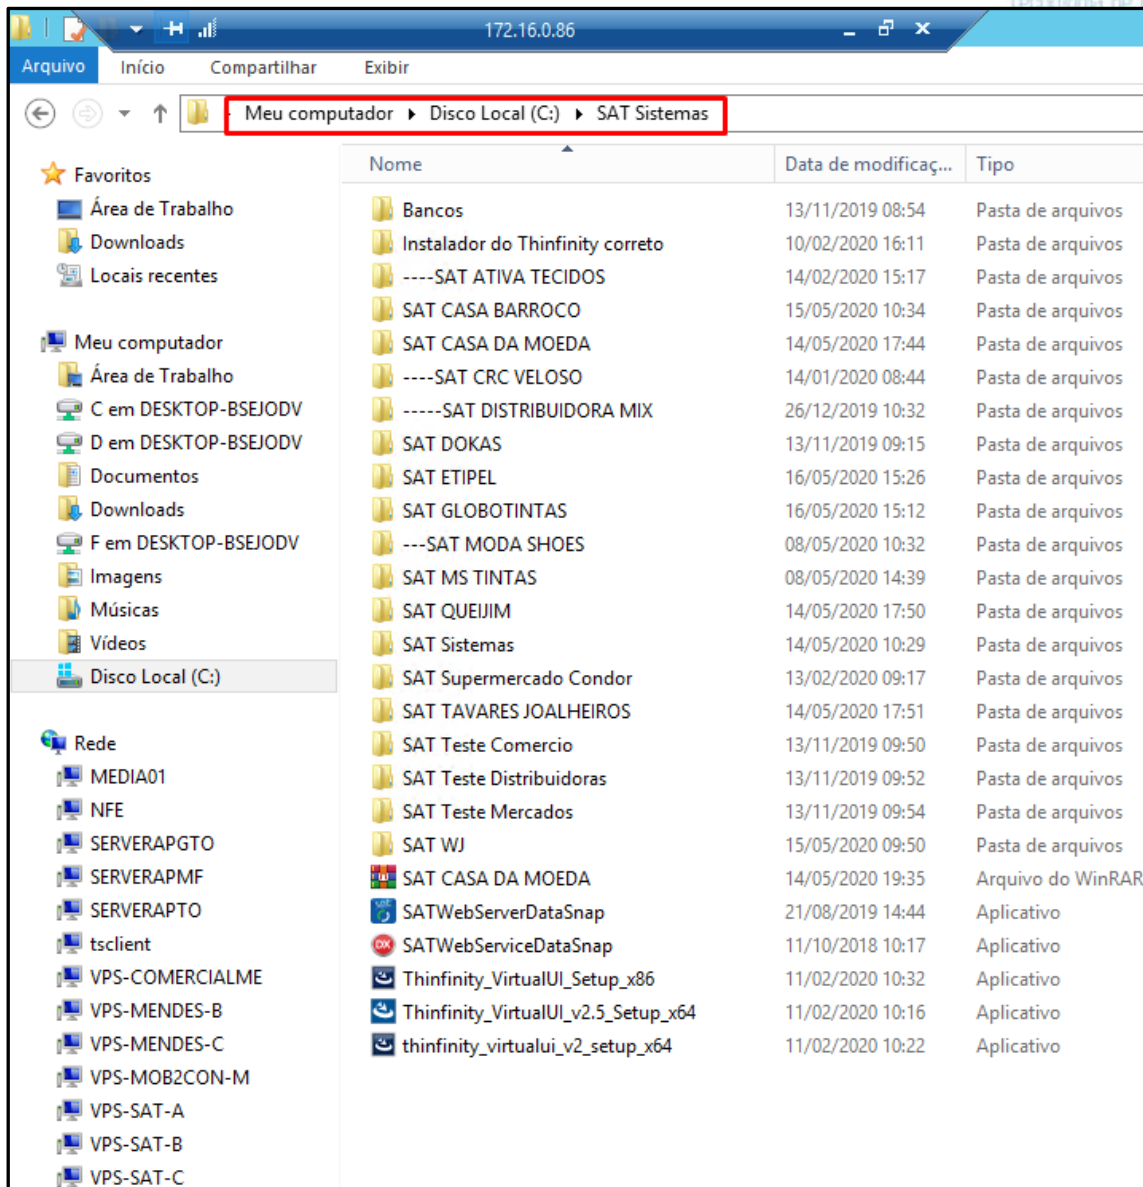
172.16.0.86

Arquivo Início Compartilhar Exibir

Meu computador ▸ Disco Local (C:) ▸ SAT Sistemas

Favoritos
Área de Trabalho
Downloads
Locais recentes

Meu computador
Área de Trabalho
C em DESKTOP-BSEJODV
D em DESKTOP-BSEJODV
Documentos
Downloads
F em DESKTOP-BSEJODV
Imagens
Músicas
Vídeos
Disco Local (C:)

Rede
MEDIA01
NFE
SERVERAPGTO
SERVERAPMF
SERVERAPTO
tsclient
VPS-COMERCIALME
VPS-MENDES-B
VPS-MENDES-C
VPS-MOB2CON-M
VPS-SAT-A
VPS-SAT-B
VPS-SAT-C

| Nome | Data de modificaç... | Tipo |
|---|---|---|
| Bancos | 13/11/2019 08:54 | Pasta de arquivos |
| Instalador do Thinfinity correto | 10/02/2020 16:11 | Pasta de arquivos |
| ----SAT ATIVA TECIDOS | 14/02/2020 15:17 | Pasta de arquivos |
| SAT CASA BARROCO | 15/05/2020 10:34 | Pasta de arquivos |
| SAT CASA DA MOEDA | 14/05/2020 17:44 | Pasta de arquivos |
| ----SAT CRC VELOSO | 14/01/2020 08:44 | Pasta de arquivos |
| -----SAT DISTRIBUIDORA MIX | 26/12/2019 10:32 | Pasta de arquivos |
| SAT DOKAS | 13/11/2019 09:15 | Pasta de arquivos |
| SAT ETIPEL | 16/05/2020 15:26 | Pasta de arquivos |
| SAT GLOBOTINTAS | 16/05/2020 15:12 | Pasta de arquivos |
| ---SAT MODA SHOES | 08/05/2020 10:32 | Pasta de arquivos |
| SAT MS TINTAS | 08/05/2020 14:39 | Pasta de arquivos |
| SAT QUEIJIM | 14/05/2020 17:50 | Pasta de arquivos |
| SAT Sistemas | 14/05/2020 10:29 | Pasta de arquivos |
| SAT Supermercado Condor | 13/02/2020 09:17 | Pasta de arquivos |
| SAT TAVARES JOALHEIROS | 14/05/2020 17:51 | Pasta de arquivos |
| SAT Teste Comercio | 13/11/2019 09:50 | Pasta de arquivos |
| SAT Teste Distribuidoras | 13/11/2019 09:52 | Pasta de arquivos |
| SAT Teste Mercados | 13/11/2019 09:54 | Pasta de arquivos |
| SAT WJ | 15/05/2020 09:50 | Pasta de arquivos |
| SAT CASA DA MOEDA | 14/05/2020 19:35 | Arquivo do WinRAR |
| SATWebServerDataSnap | 21/08/2019 14:44 | Aplicativo |
| SATWebServiceDataSnap | 11/10/2018 10:17 | Aplicativo |
| Thinfinity_VirtualUI_Setup_x86 | 11/02/2020 10:32 | Aplicativo |
| Thinfinity_VirtualUI_v2.5_Setup_x64 | 11/02/2020 10:16 | Aplicativo |
| thinfinity_virtualui_v2_setup_x64 | 11/02/2020 10:22 | Aplicativo |